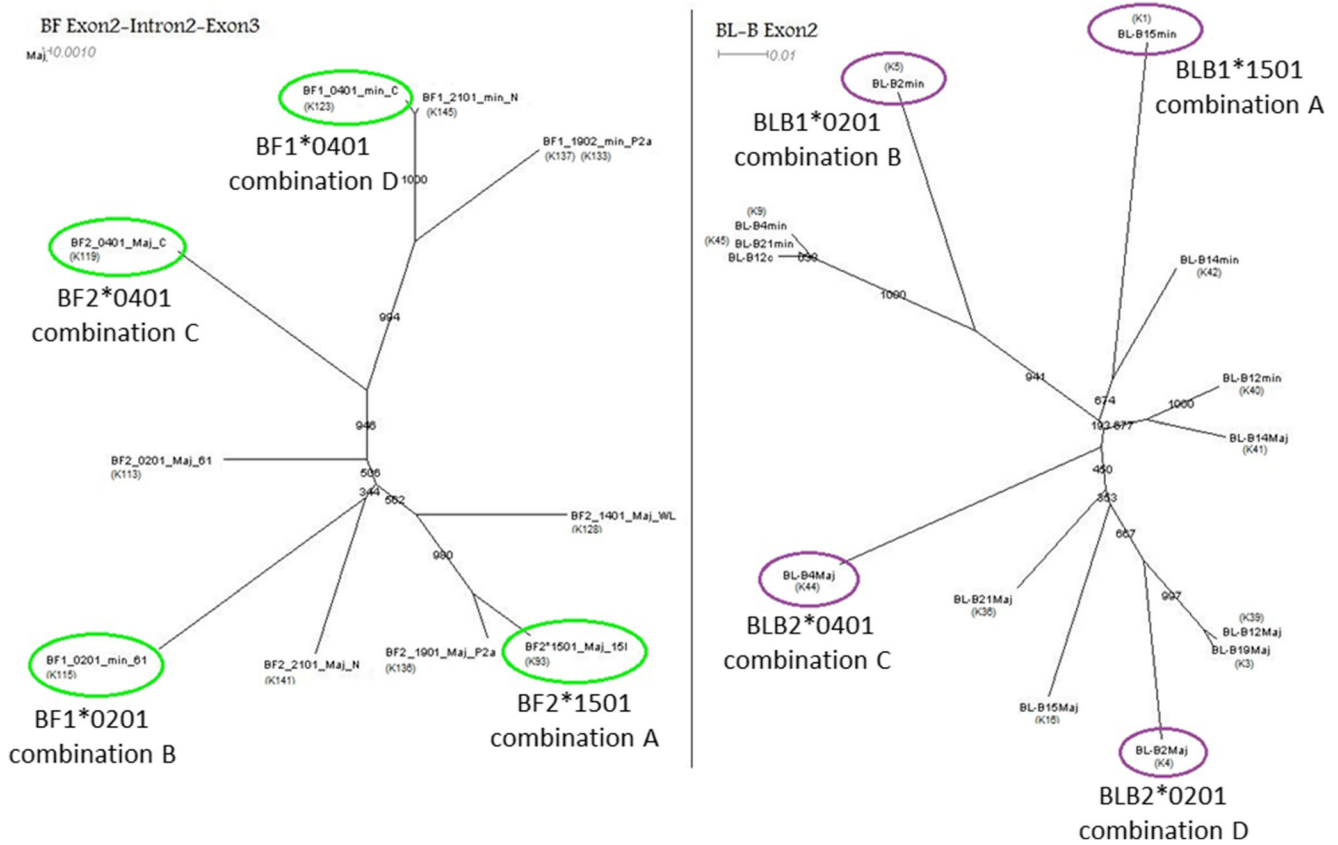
BF Exon2-Intron2-Exon3

Maj 0.0010

BF1_0401_min_C
(K123)

BF1_2101_min_N
(K145)

BF1*0401
combination D

BF1_1902_min_P2a
(K137) (K133)

1000

BF2_0401_Maj_C
(K119)

BF2*0401
combination C

994

946

BF2_0201_Maj_61
(K113)

536

344

562

BF2_1401_Maj_WL
(K128)

980

BF1_0201_min_61
(K115)

BF2_2101_Maj_N
(K141)

BF2_1901_Maj_P2a
(K136)

BF2*1501_Maj_15I
(K93)

BF1*0201
combination B

BF2*1501
combination A

BL-B Exon2

0.01

(K1)
BL-B15min

(K5)
BL-B2min

BLB1*1501
combination A

BLB1*0201
combination B

(K9)
BL-B4min
(K45) BL-B21min
BL-B12c 990

1000

BL-B14min
(K42)

941

674

BL-B12min
(K40)

1000

192 677

BL-B14Maj
(K41)

450

353

667

BL-B4Maj
(K44)

BL-B21Maj
(K36)

997

(K39)
BL-B12Maj
BL-B19Maj
(K3)

BLB2*0401
combination C

BL-B15Maj
(K16)

BL-B2Maj
(K4)

BLB2*0201
combination D